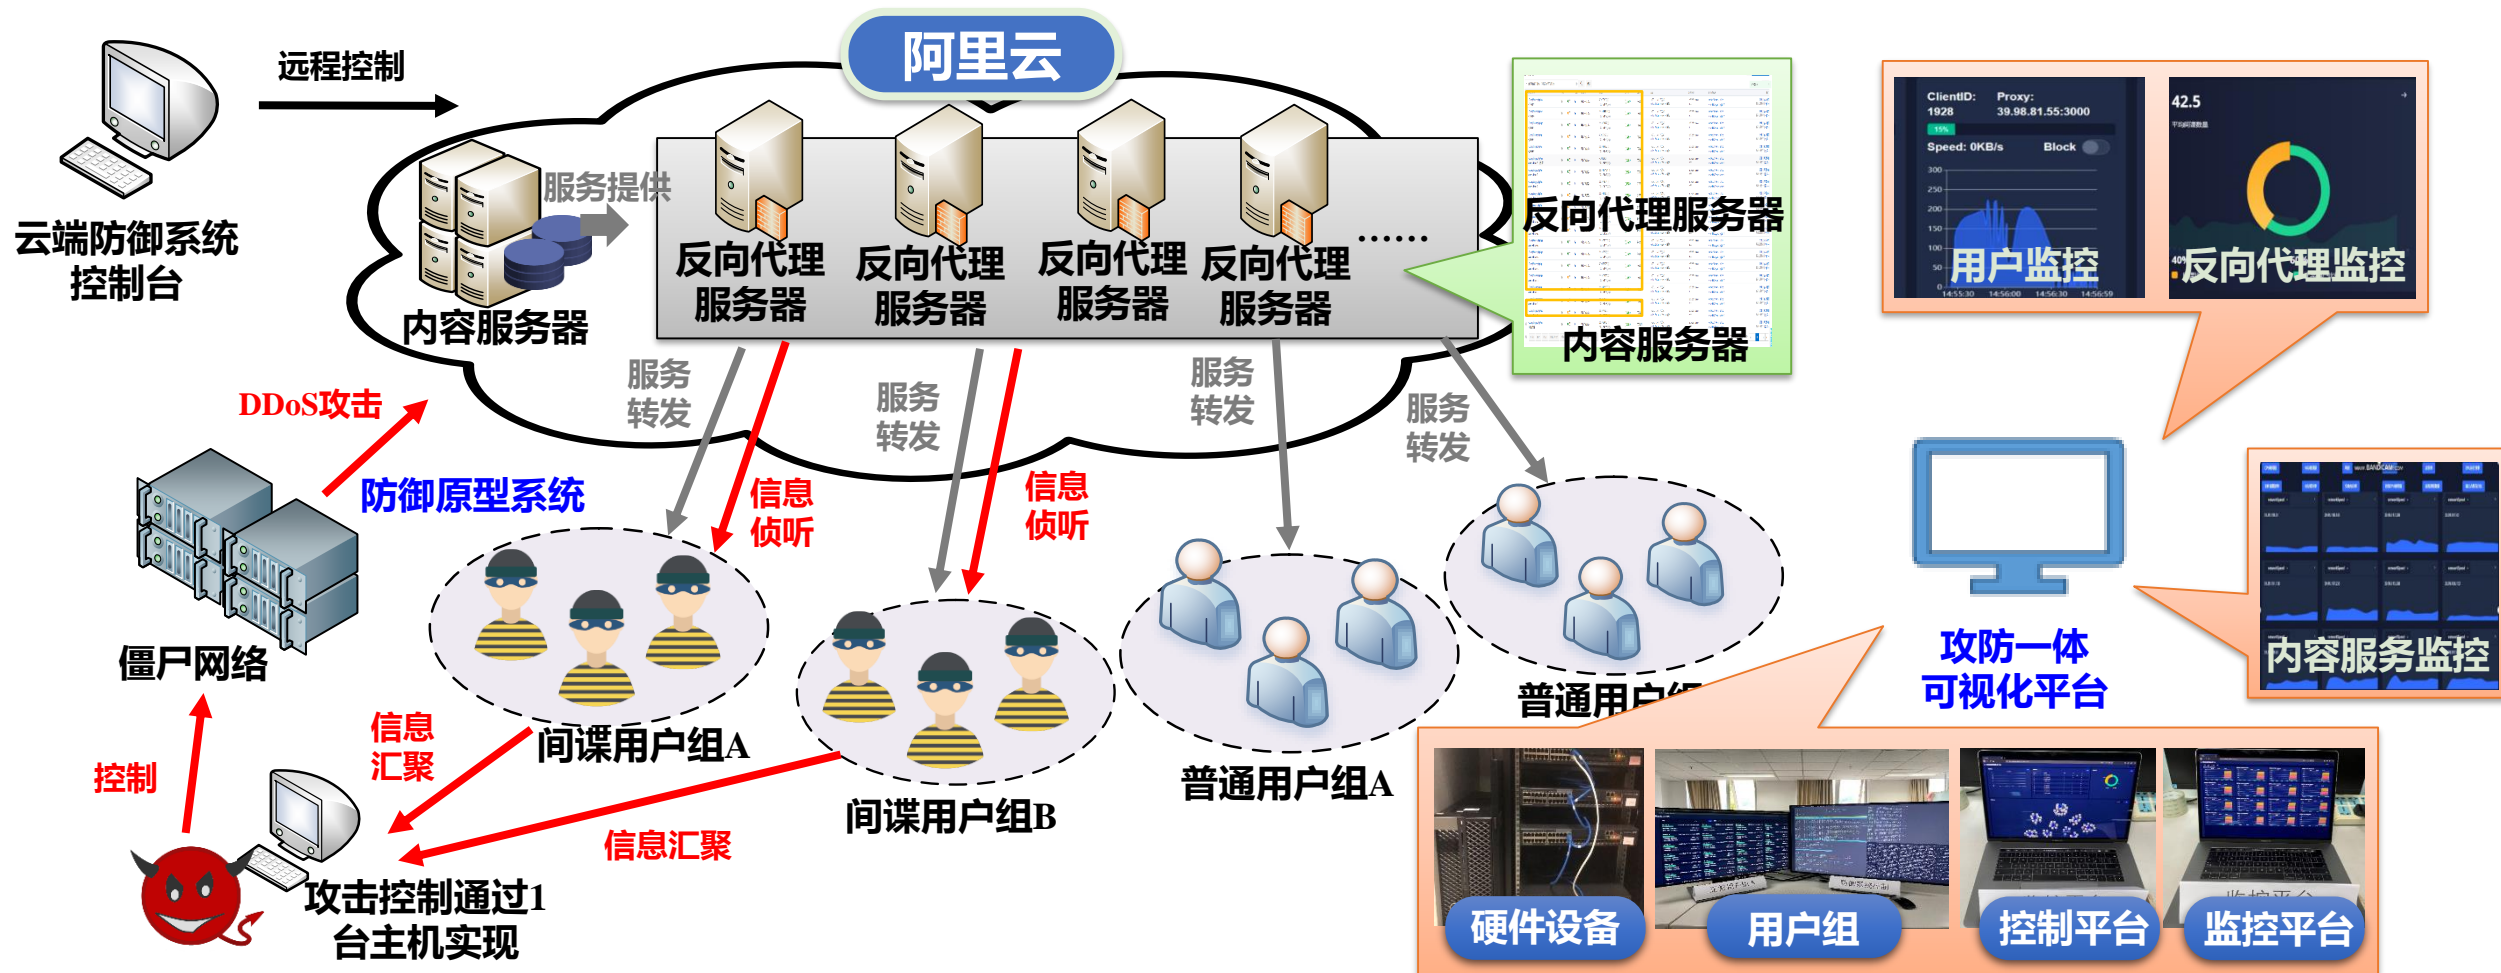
阿里云

远程控制

云端防御系统
控制台

服务提供

内容服务器

反向代理
服务器

反向代理
服务器

反向代理
服务器

反向代理
服务器

……

反向代理服务器

内容服务器

ClientID: 1928
Proxy: 39.98.81.55:3000
Speed: 0KB/s
Block

用户监控

42.5

反向代理监控

内容服务监控

DDoS攻击

防御原型系统

服务
转发

服务
转发

服务
转发

服务
转发

信息
侦听

信息
侦听

僵尸网络

间谍用户组A

间谍用户组B

普通用户组A

普通用户组

攻防一体
可视化平台

信息
汇聚

控制

信息汇聚

攻击控制通过1
台主机实现

硬件设备

用户组

控制平台

监控平台